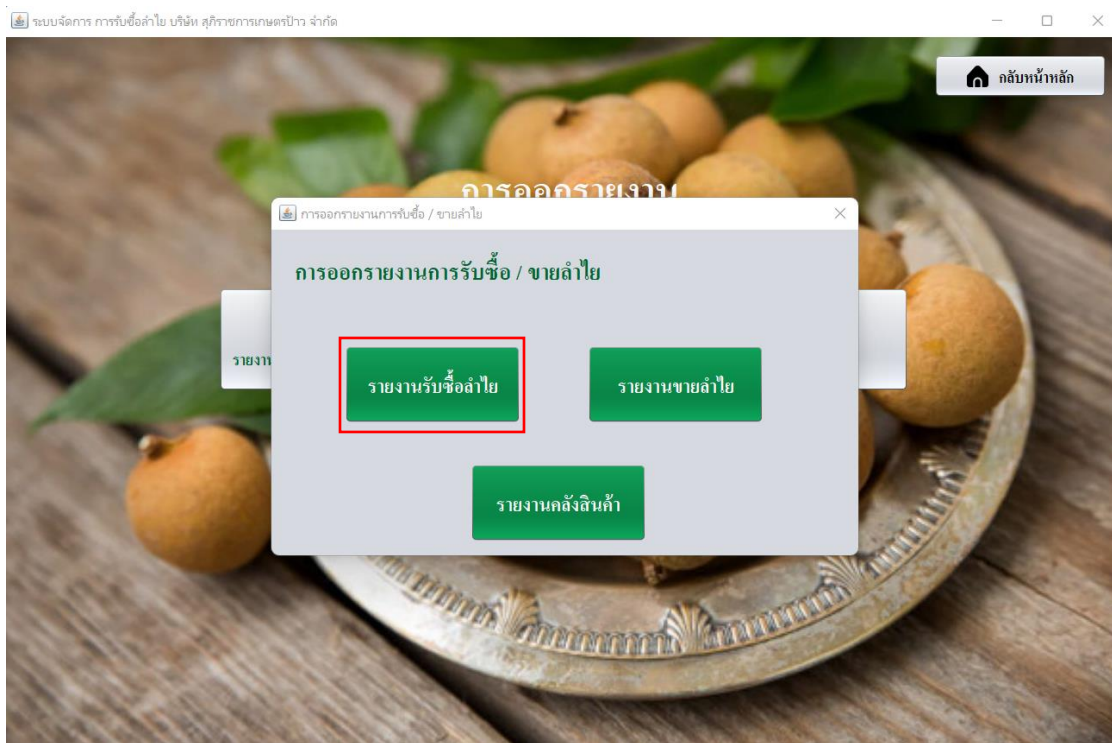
ระบบจัดการ การรับซื้อลำไย บริษัท สุกิราชการเกษตรป่าว จำกัด

กลับหน้าหลัก

การออกรายงาน

รายงา

การออกรายงานการรับซื้อ / ขายลำไย

การออกรายงานการรับซื้อ / ขายลำไย

รายงานรับซื้อลำไย

รายงานขายลำไย

รายงานคลังสินค้า